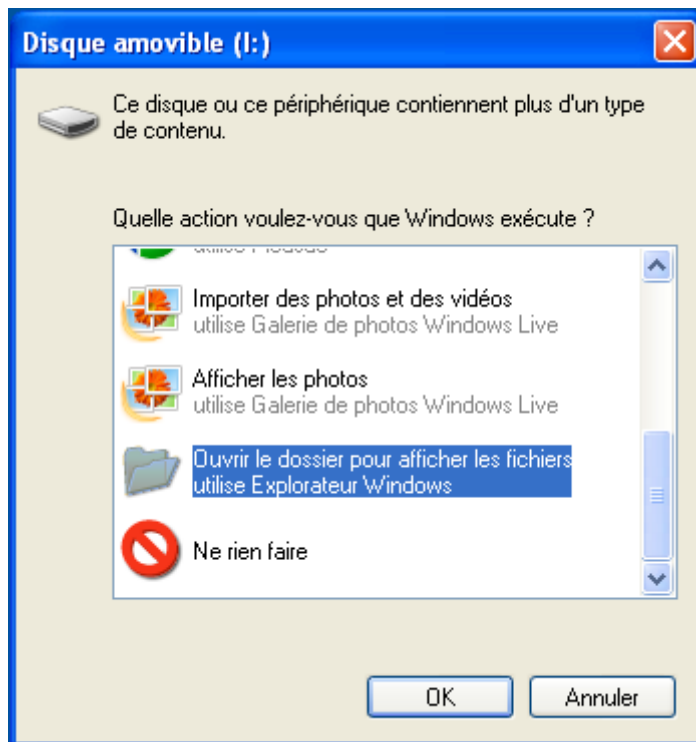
Disque amovible (I:)

Ce disque ou ce périphérique contiennent plus d'un type de contenu.

Quelle action voulez-vous que Windows exécute ?

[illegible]

Importer des photos et des vidéos
utilise Galerie de photos Windows Live

Afficher les photos
utilise Galerie de photos Windows Live

Ouvrir le dossier pour afficher les fichiers
utilise Explorateur Windows

Ne rien faire

OK

Annuler